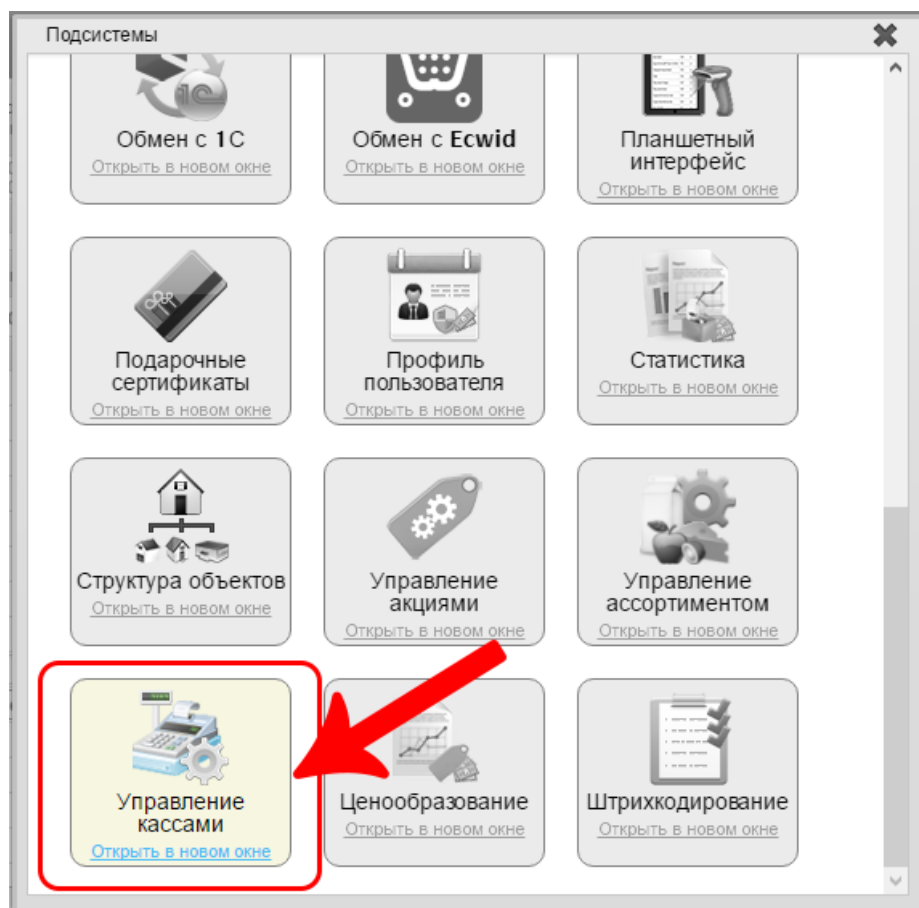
Подсистемы

Обмен с 1С
Открыть в новом окне

Обмен с Ecwid
Открыть в новом окне

Планшетный интерфейс
Открыть в новом окне

Подарочные сертификаты
Открыть в новом окне

Профиль пользователя
Открыть в новом окне

Статистика
Открыть в новом окне

Структура объектов
Открыть в новом окне

Управление акциями
Открыть в новом окне

Управление ассортиментом
Открыть в новом окне

Управление кассами
Открыть в новом окне

Ценообразование
Открыть в новом окне

Штрихкодирование
Открыть в новом окне